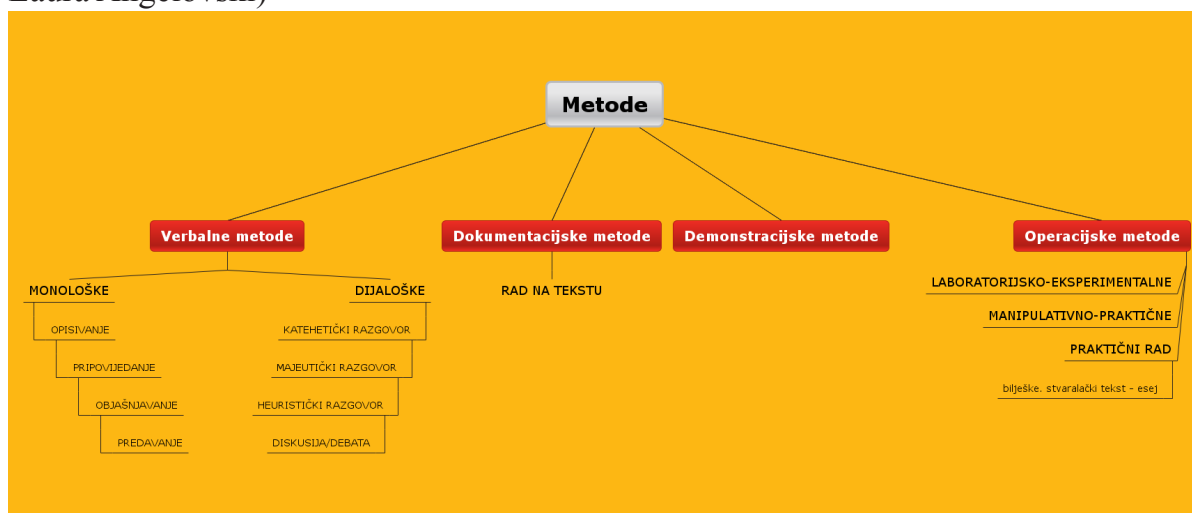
Metode

Verbalne metode

MONOLOŠKE

OPISIVANJE

PRIPOVIJEDANJE

OBJAŠNJAVANJE

PREDAVANJE

DIJALOŠKE

KATEHETIČKI RAZGOVOR

MAJEUTIČKI RAZGOVOR

HEURISTIČKI RAZGOVOR

DISKUSIJA/DEBATA

Dokumentacijske metode

RAD NA TEKSTU

Demonstracijske metode

Operacijske metode

LABORATORIJSKO-EKSPERIMENTALNE

MANIPULATIVNO-PRAKTIČNE

PRAKTIČNI RAD

bilješke. stvaralački tekst - esej